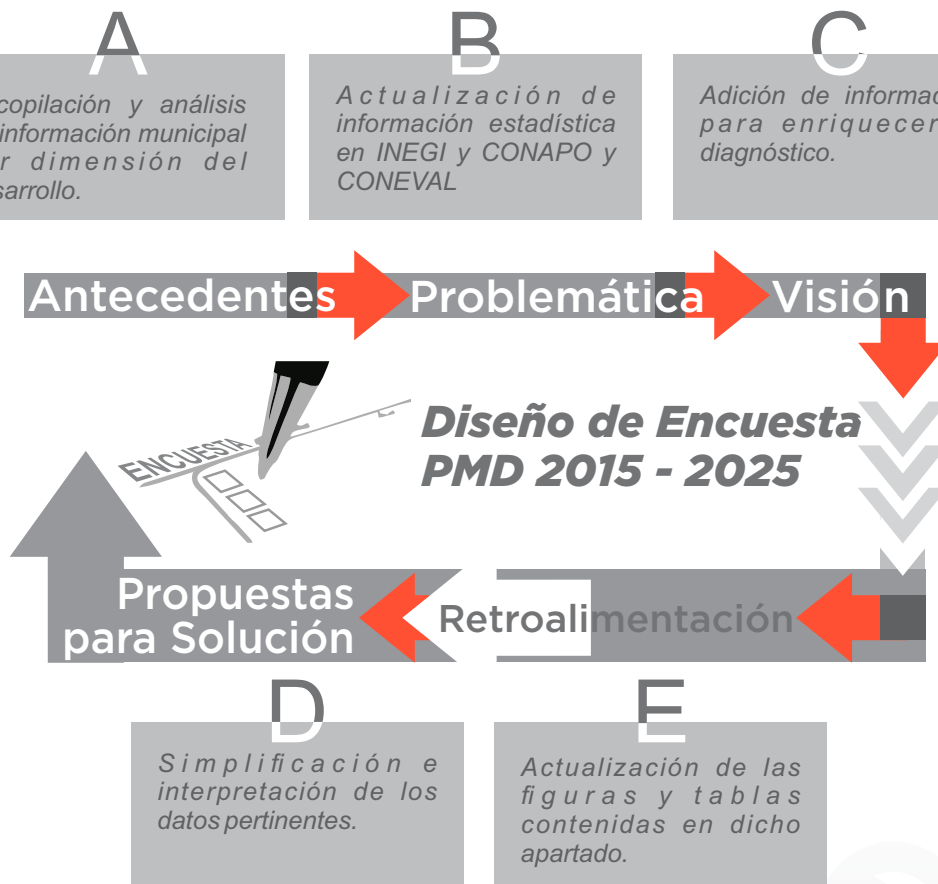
A

copilación y análisis información municipal r dimensión del sarrollo.

B

Actualización de información estadística en INEGI y CONAPO y CONEVAL

C

Adición de informac para enriquecer diagnóstico.

Antecedentes

Problemática

Visión

ENCUESTA

Diseño de Encuesta PMD 2015 - 2025

Propuestas para Solución

Retroalimentación

D

Simplificación e interpretación de los datos pertinentes.

E

Actualización de las figuras y tablas contenidas en dicho apartado.